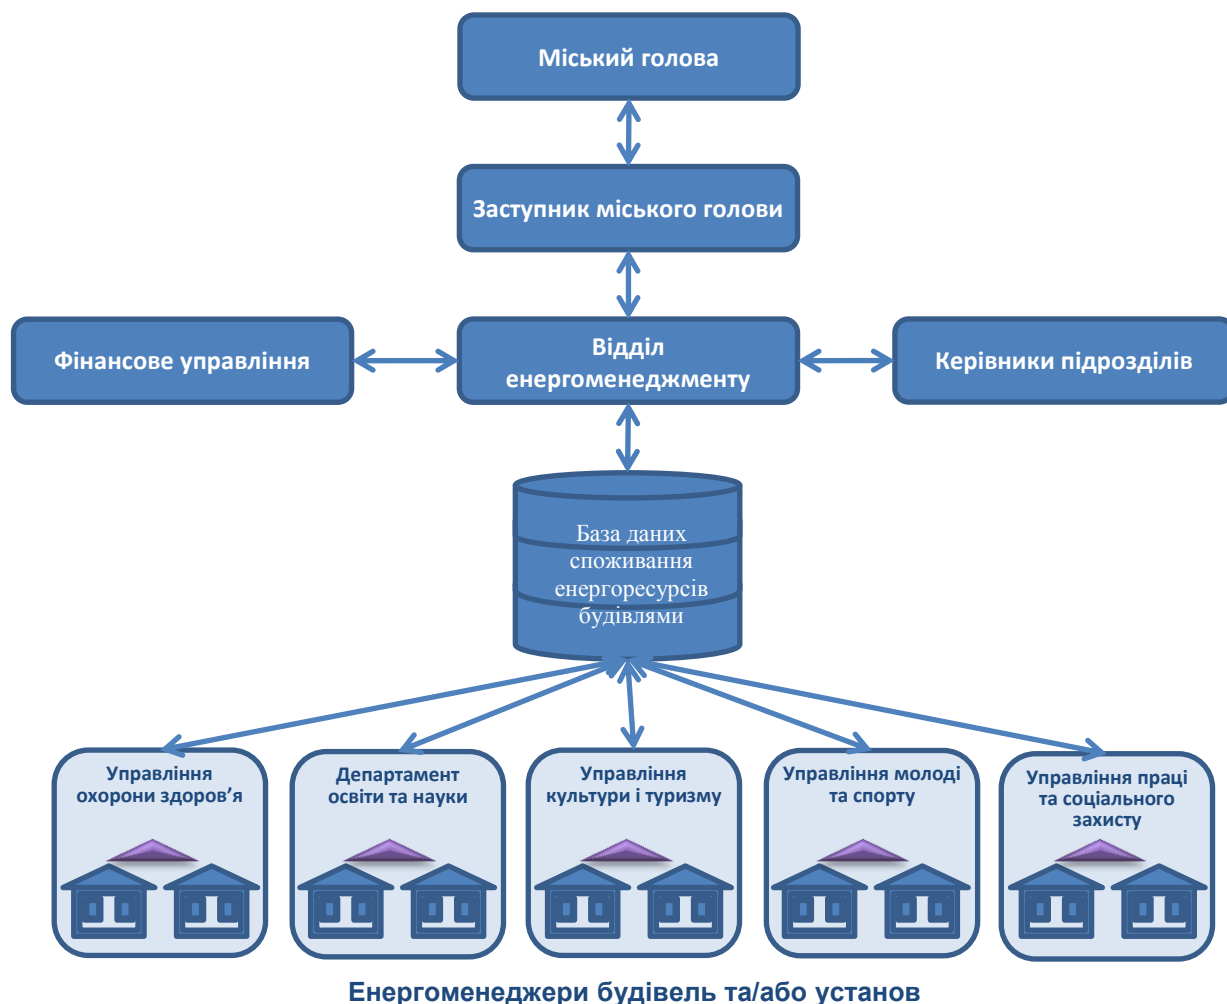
Міський голова

Заступник міського голови

Фінансове управління

Відділ енергоменеджменту

Керівники підрозділів

База даних споживання енергоресурсів будівлями

Управління охорони здоров’я

Департамент освіти та науки

Управління культури і туризму

Управління молоді та спорту

Управління праці та соціального захисту

Енергоменеджери будівель та/або установ